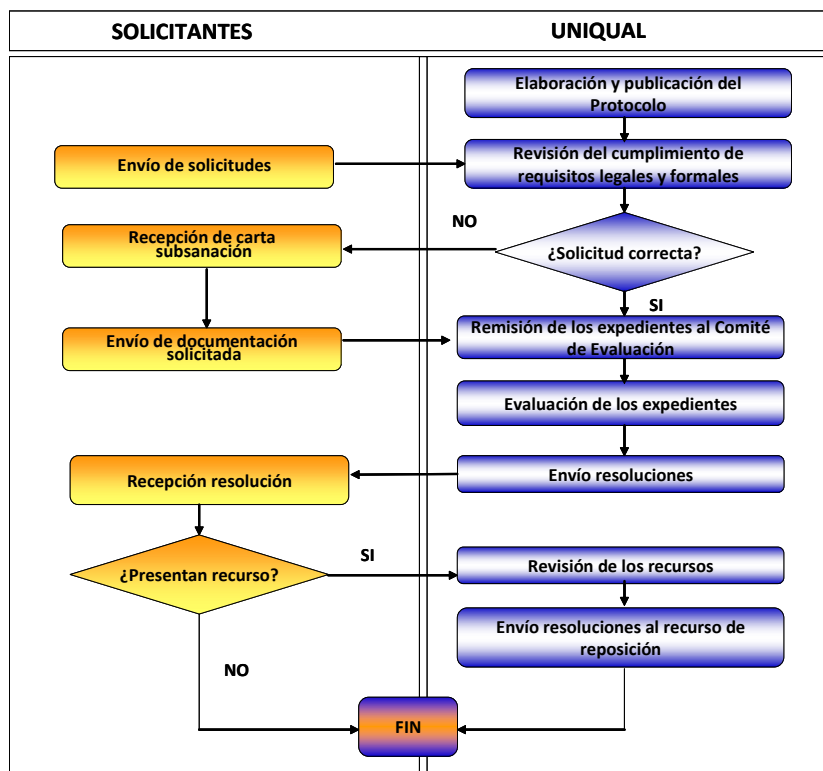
SOLICITANTES

UNIQUAL

Elaboración y publicación del Protocolo

Envío de solicitudes

Revisión del cumplimiento de requisitos legales y formales

NO

Recepción de carta subsanación

¿Solicitud correcta?

SI

Envío de documentación solicitada

Remisión de los expedientes al Comité de Evaluación

Evaluación de los expedientes

Recepción resolución

Envío resoluciones

SI

¿Presentan recurso?

Revisión de los recursos

Envío resoluciones al recurso de reposición

NO

FIN